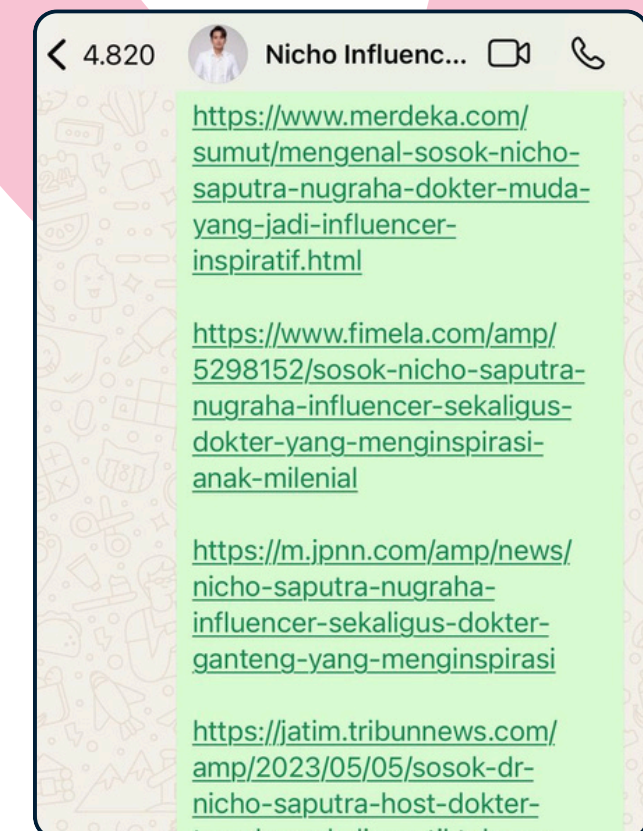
< 4.820 Nicho Influenc...

https://www.merdeka.com/sumut/mengenal-sosok-nicho-saputra-nugraha-dokter-muda-yang-jadi-influencer-inspiratif.html

https://www.fimela.com/amp/5298152/sosok-nicho-saputra-nugraha-influencer-sekaligus-dokter-yang-menginspirasi-anak-milenial

https://m.jpnn.com/amp/news/nicho-saputra-nugraha-influencer-sekaligus-dokter-ganteng-yang-menginspirasi

https://jatim.tribunnews.com/amp/2023/05/05/sosok-dr-nicho-saputra-host-dokter-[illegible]